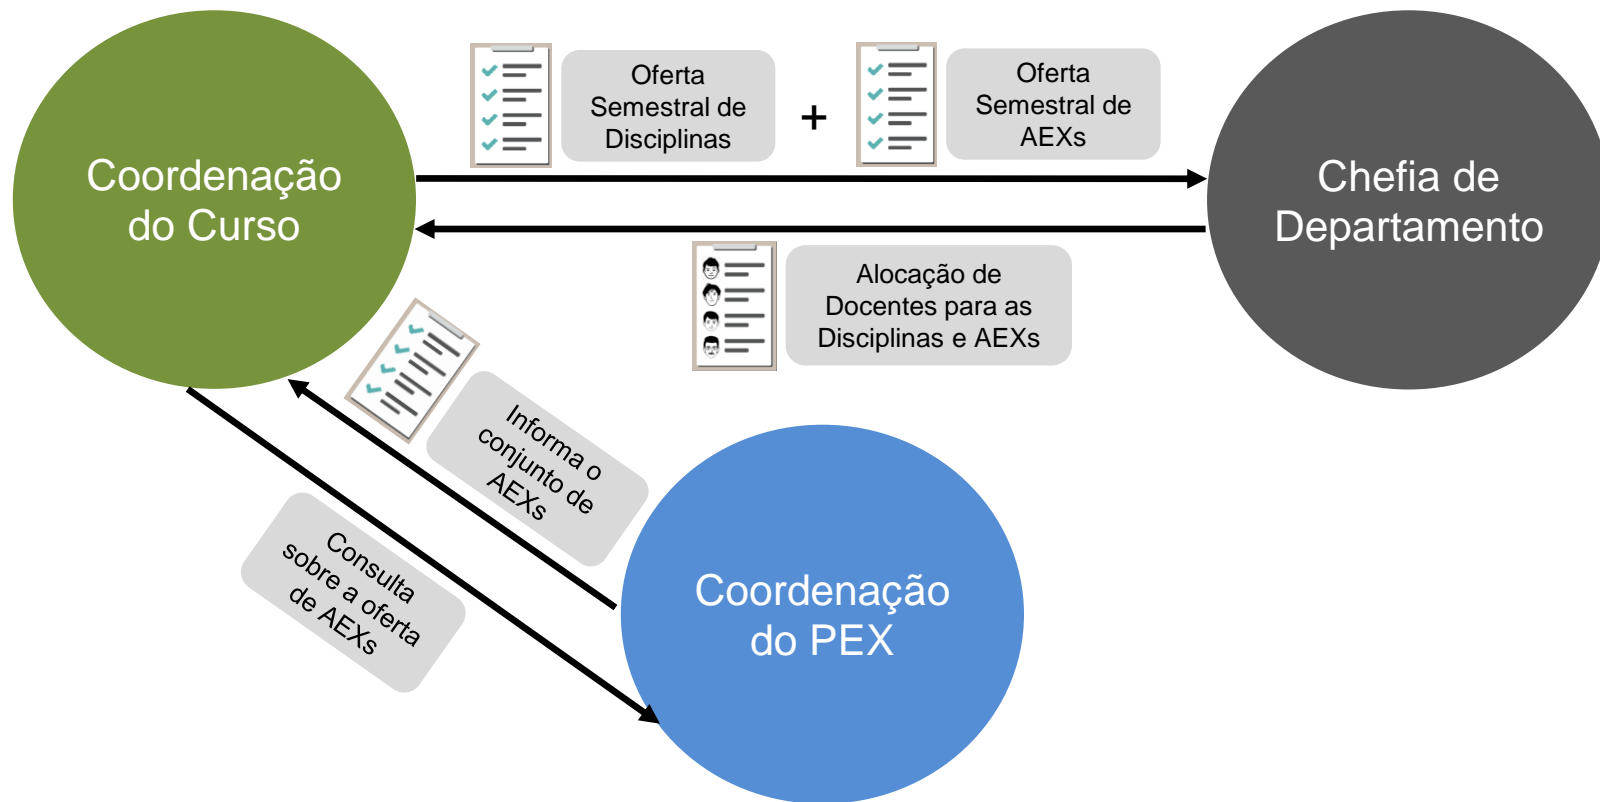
Coordenação do Curso

Oferta Semestral de Disciplinas

+

Oferta Semestral de AEXs

Chefia de Departamento

Alocação de Docentes para as Disciplinas e AEXs

Informa o conjunto de AEXs

Consulta sobre a oferta de AEXs

Coordenação do PEX